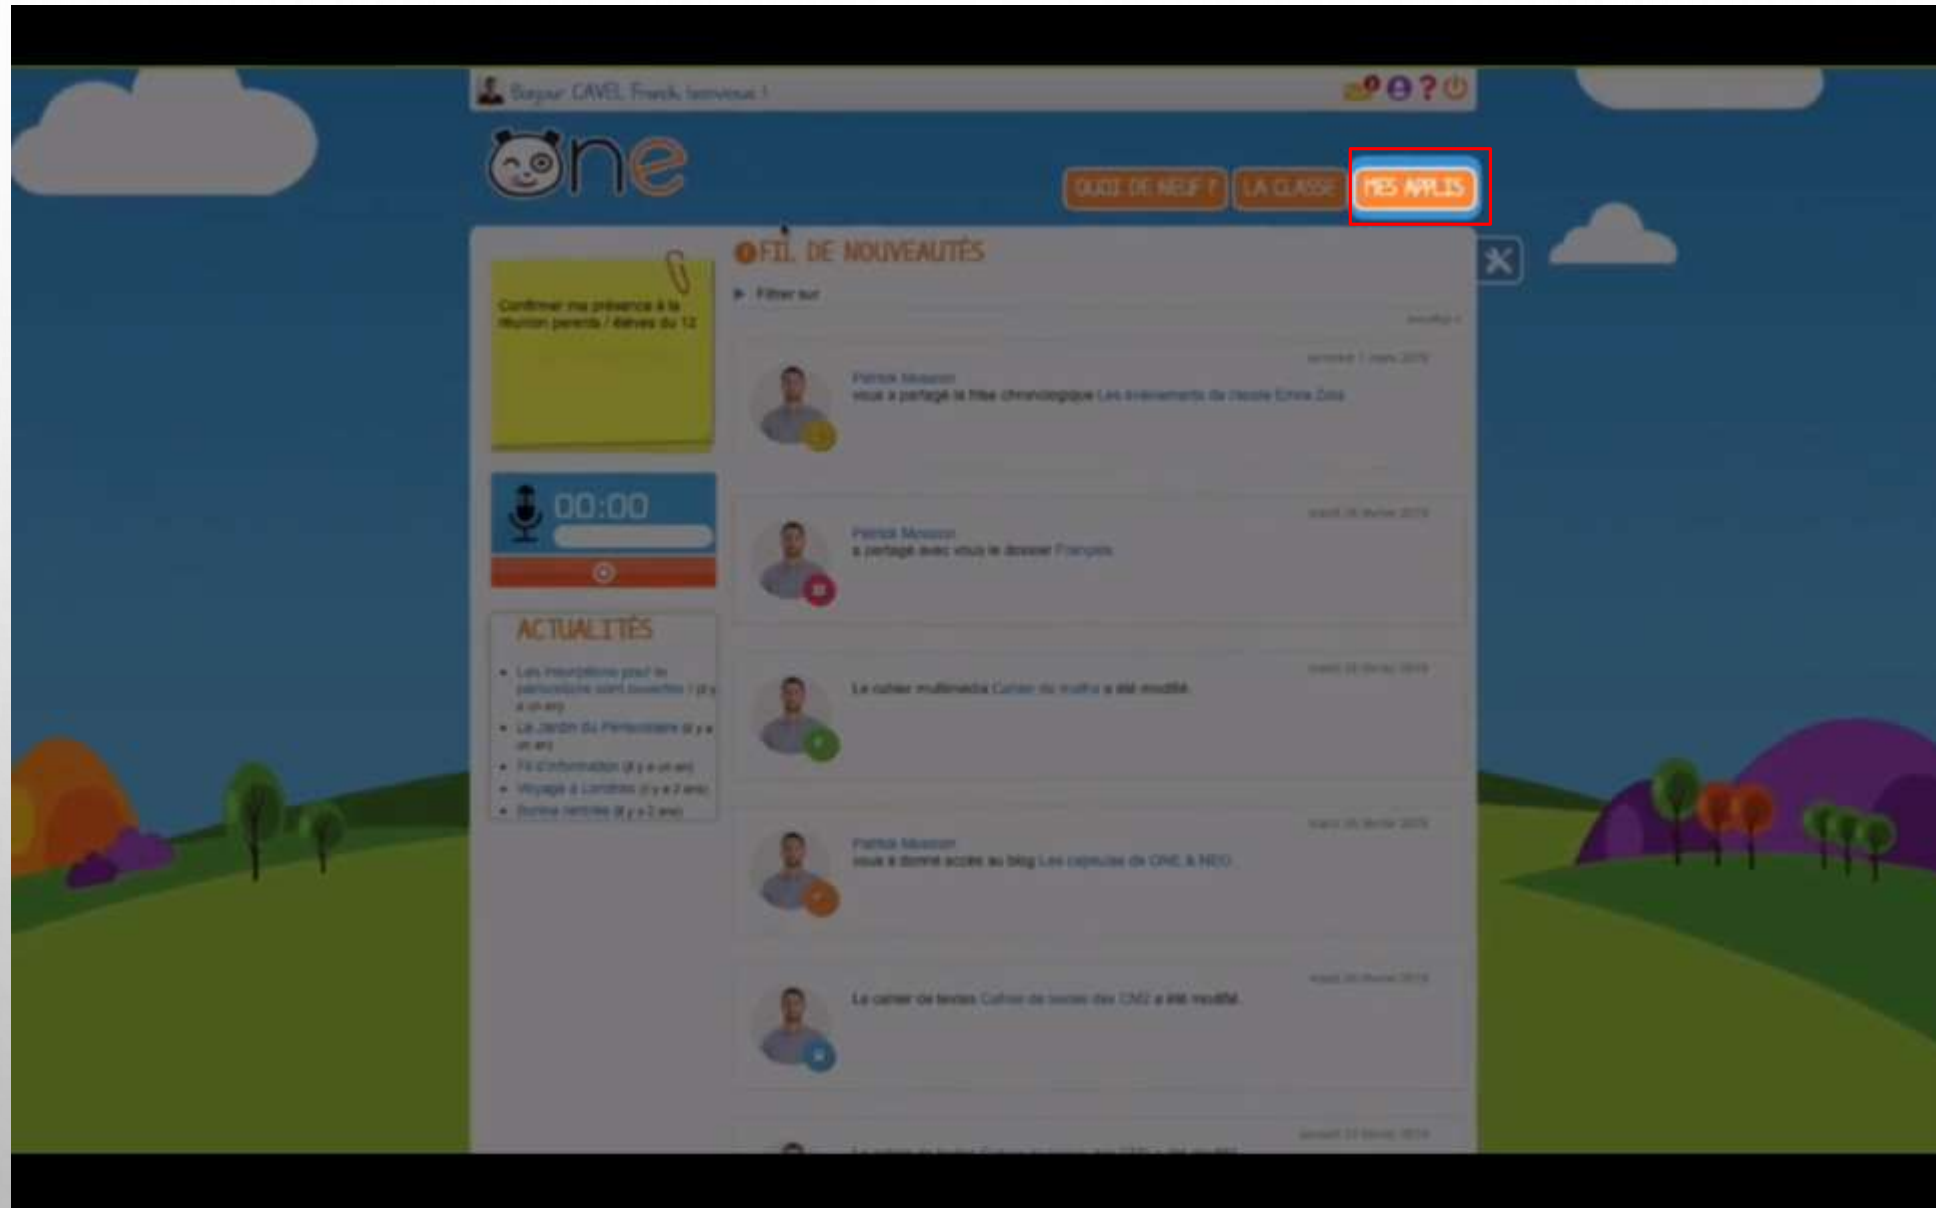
Bonjour CAVEL Franck, bienvenue !

One

QUOI DE NEUF ? LA CLASSE MES APPLIS

FIL DE NOUVEAUTÉS

Filtrer sur

Confirmer ma présence à la réunion parents / élèves du 12

00:00

ACTUALITÉS

- Les inscriptions pour le periscolaire sont ouvertes ! (il y a un an)
- Le Jardin du Periscolaire (il y a un an)
- Fil d'information (il y a un an)
- Voyage à Londres (il y a 2 ans)
- Bonne rentrée (il y a 2 ans)

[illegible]

Patrick Masson
vous a partagé la frise chronologique Les événements de l'école Emile Zola

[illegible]

Patrick Masson
a partagé avec vous le dossier Français

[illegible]

Le cahier multimedia Cahier de maths a été modifié

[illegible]

Patrick Masson
vous a donné accès au blog Les capsules de ONE & NEO

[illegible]

Le cahier de textes Cahier de textes des CM2 a été modifié

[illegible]

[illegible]